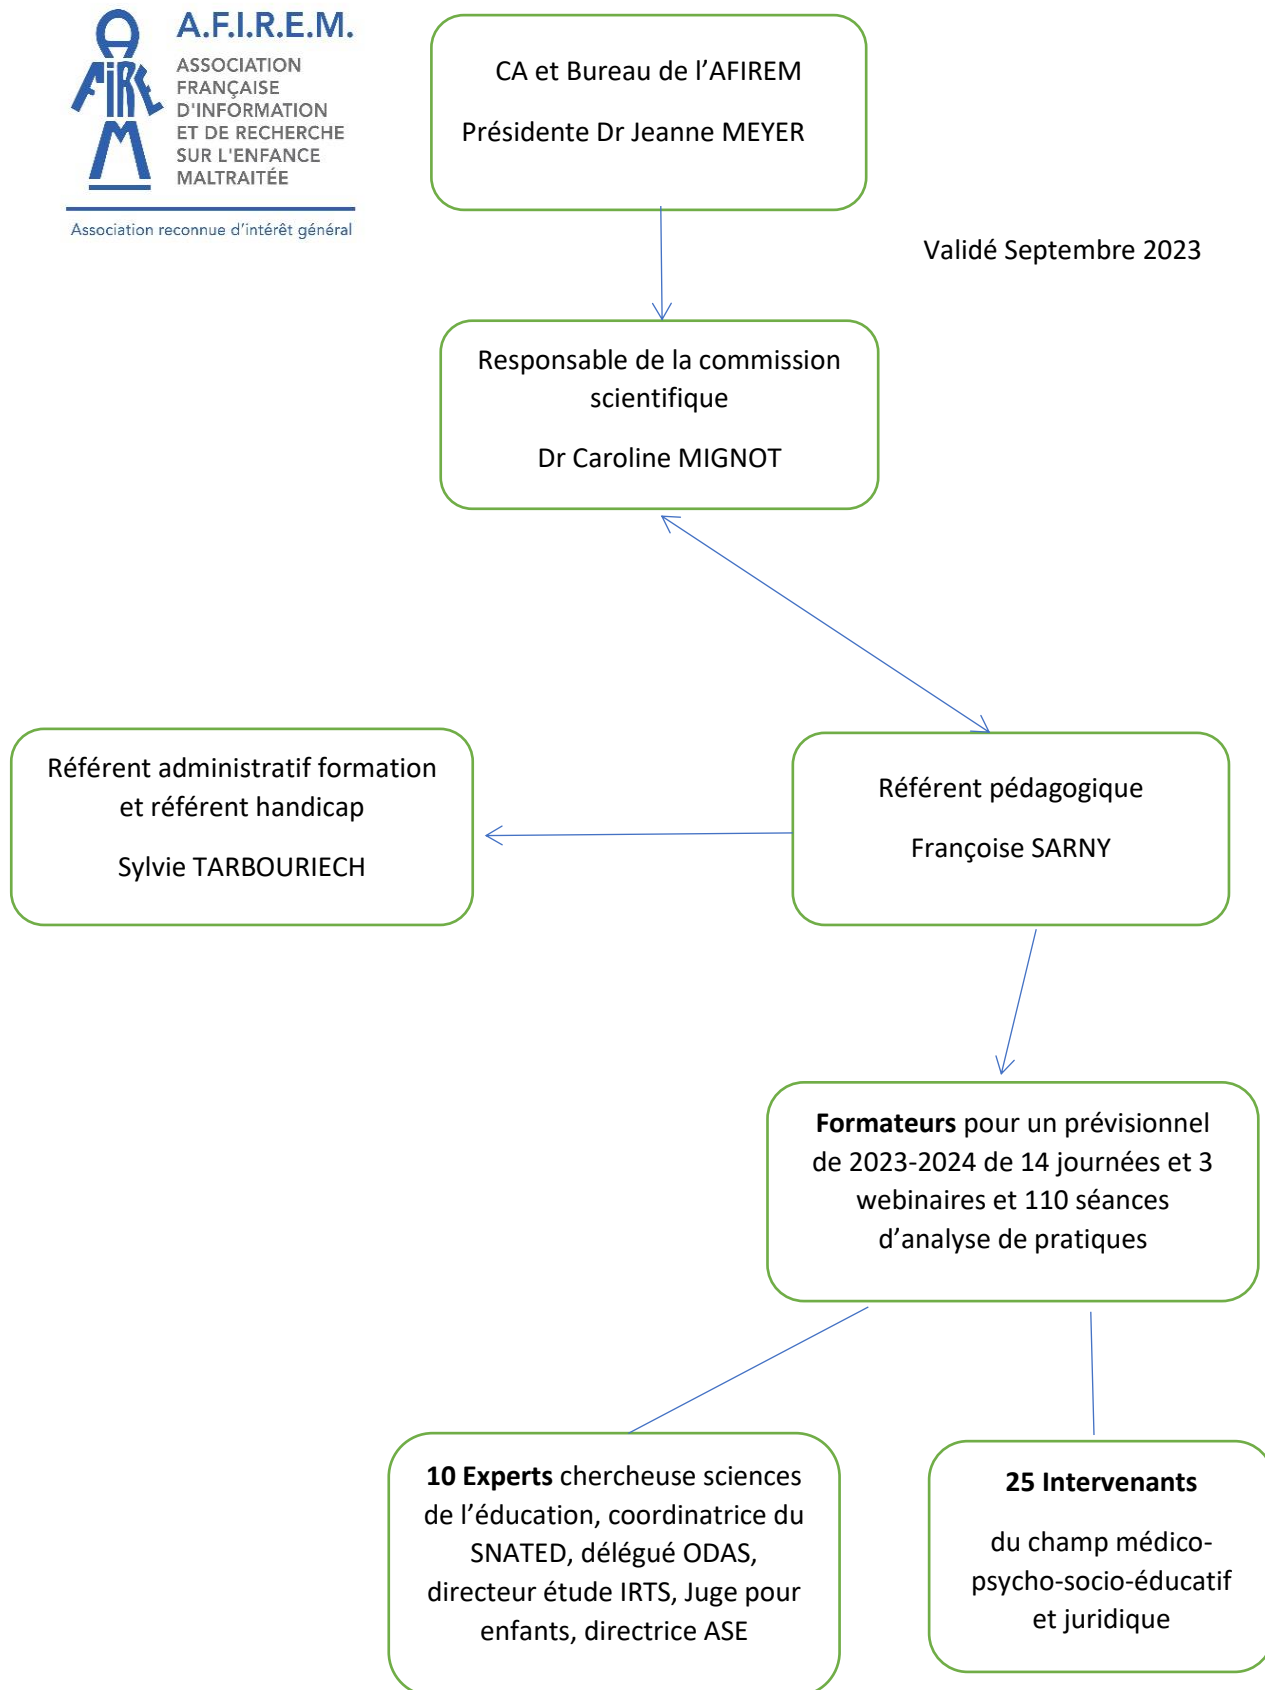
A.F.I.R.E.M.
ASSOCIATION FRANÇAISE D'INFORMATION ET DE RECHERCHE SUR L'ENFANCE MALTRAITÉE
Association reconnue d'intérêt général

CA et Bureau de l'AFIREM

Présidente Dr Jeanne MEYER

Validé Septembre 2023

Responsable de la commission scientifique

Dr Caroline MIGNOT

Référent administratif formation et référent handicap

Sylvie TARBOURIECH

Référent pédagogique

Françoise SARNY

**Formateurs** pour un prévisionnel de 2023-2024 de 14 journées et 3 webinaires et 110 séances d'analyse de pratiques

**10 Experts** chercheuse sciences de l'éducation, coordinatrice du SNATED, délégué ODAS, directeur étude IRTS, Juge pour enfants, directrice ASE

**25 Intervenants**

du champ médico-psycho-socio-éducatif et juridique